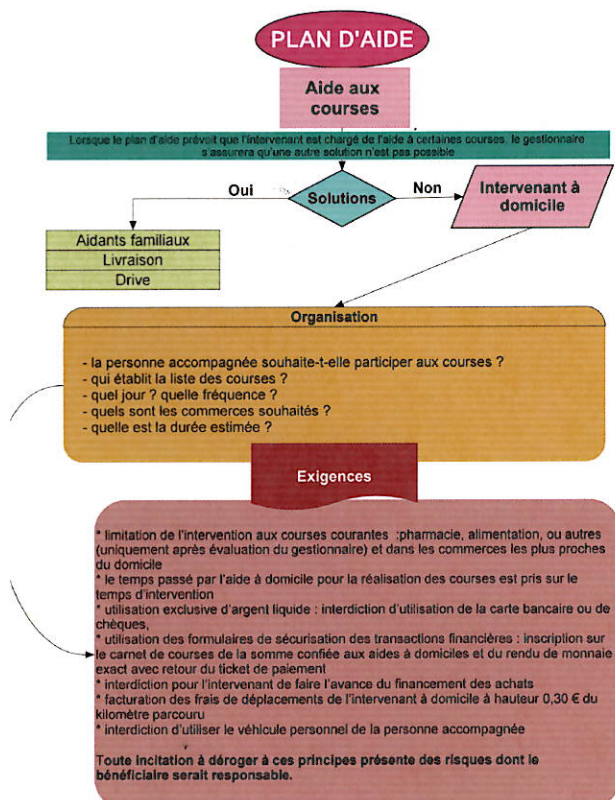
PLAN D'AIDE

Aide aux courses

Lorsque le plan d'aide prévoit que l'intervenant est chargé de l'aide à certaines courses, le gestionnaire s'assurera qu'une autre solution n'est pas possible

Oui

Solutions

Non

Intervenant à domicile

Aidants familiaux
Livraison
Drive

Organisation

- la personne accompagnée souhaite-t-elle participer aux courses ?
- qui établit la liste des courses ?
- quel jour ? quelle fréquence ?
- quels sont les commerces souhaités ?
- quelle est la durée estimée ?

Exigences

* limitation de l'intervention aux courses courantes :pharmacie, alimentation, ou autres (uniquement après évaluation du gestionnaire) et dans les commerces les plus proches du domicile
* le temps passé par l'aide à domicile pour la réalisation des courses est pris sur le temps d'intervention
* utilisation exclusive d'argent liquide : interdiction d'utilisation de la carte bancaire ou de chèques,
* utilisation des formulaires de sécurisation des transactions financières : inscription sur le carnet de courses de la somme confiée aux aides à domiciles et du rendu de monnaie exact avec retour du ticket de paiement
* interdiction pour l'intervenant de faire l'avance du financement des achats
* facturation des frais de déplacements de l'intervenant à domicile à hauteur 0,30 € du kilomètre parcouru
* interdiction d'utiliser le véhicule personnel de la personne accompagnée

Toute incitation à déroger à ces principes présente des risques dont le bénéficiaire serait responsable.